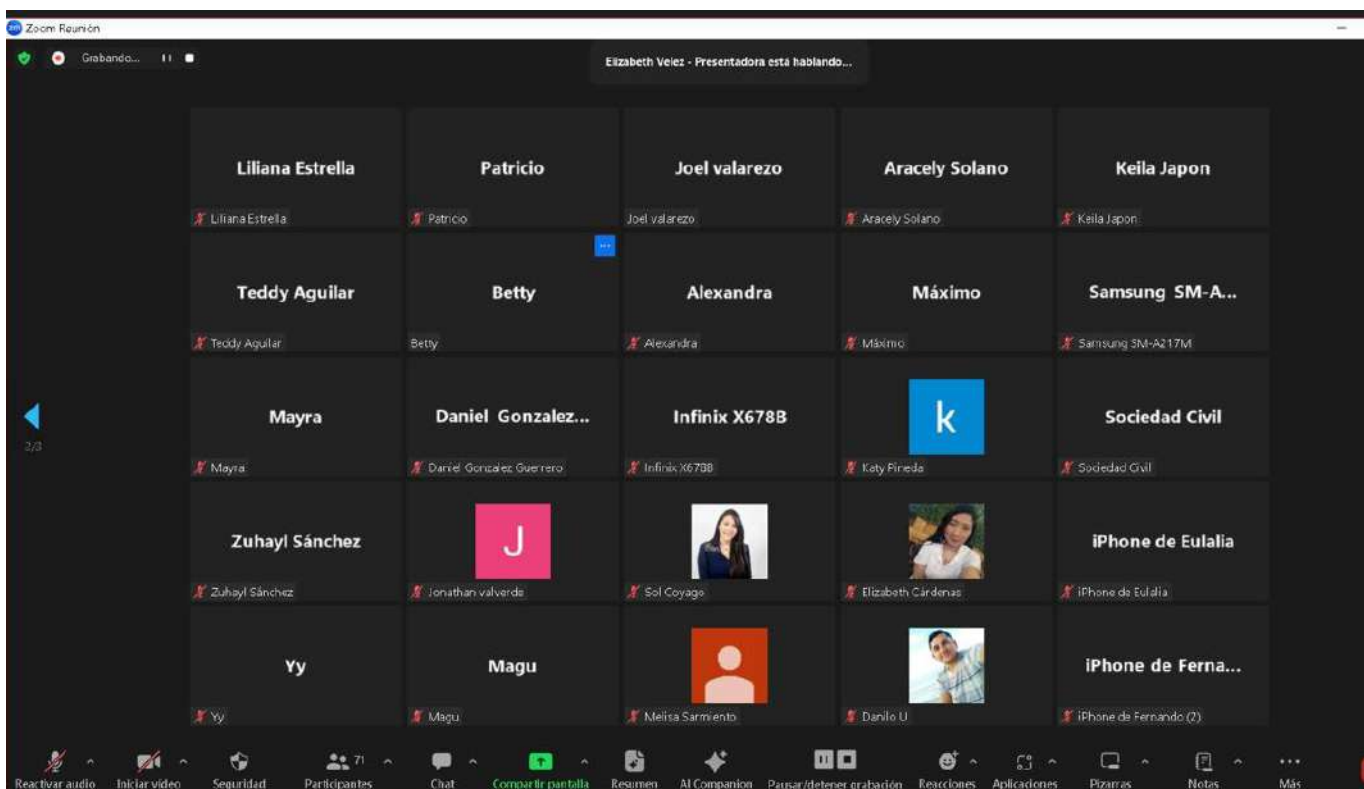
Zoom Reunión

Grabando...

Elizabeth Velez - Presentadora está hablando...

Liliana Estrella
Liliana Estrella

Patricio
Patricio

Joel valarezo
Joel valarezo

Aracely Solano
Aracely Solano

Keila Japon
Keila Japon

Teddy Aguilar
Teddy Aguilar

Betty
Betty

Alexandra
Alexandra

Máximo
Máximo

Samsung SM-A...
Samsung SM-A217M

2/3

Mayra
Mayra

Daniel Gonzalez...
Daniel Gonzalez Guerrero

Infinix X678B
Infinix X678B

k
Katy Pineda

Sociedad Civil
Sociedad Civil

Zuhayl Sánchez
Zuhayl Sánchez

J
Jonathan valverde

Sol Coyago

Elizabeth Cárdenas

iPhone de Eulalia
iPhone de Eulalia

Yy
Yy

Magu
Magu

Melisa Sarmiento

Danilo U

iPhone de Ferna...
iPhone de Fernando (2)

Reactivar audio
Iniciar video
Seguridad
71
Participantes
Chat
Compartir pantalla
Resumen
AI Companion
Pausar/detener grabación
Reacciones
Aplicaciones
Pizarras
Notas
Más